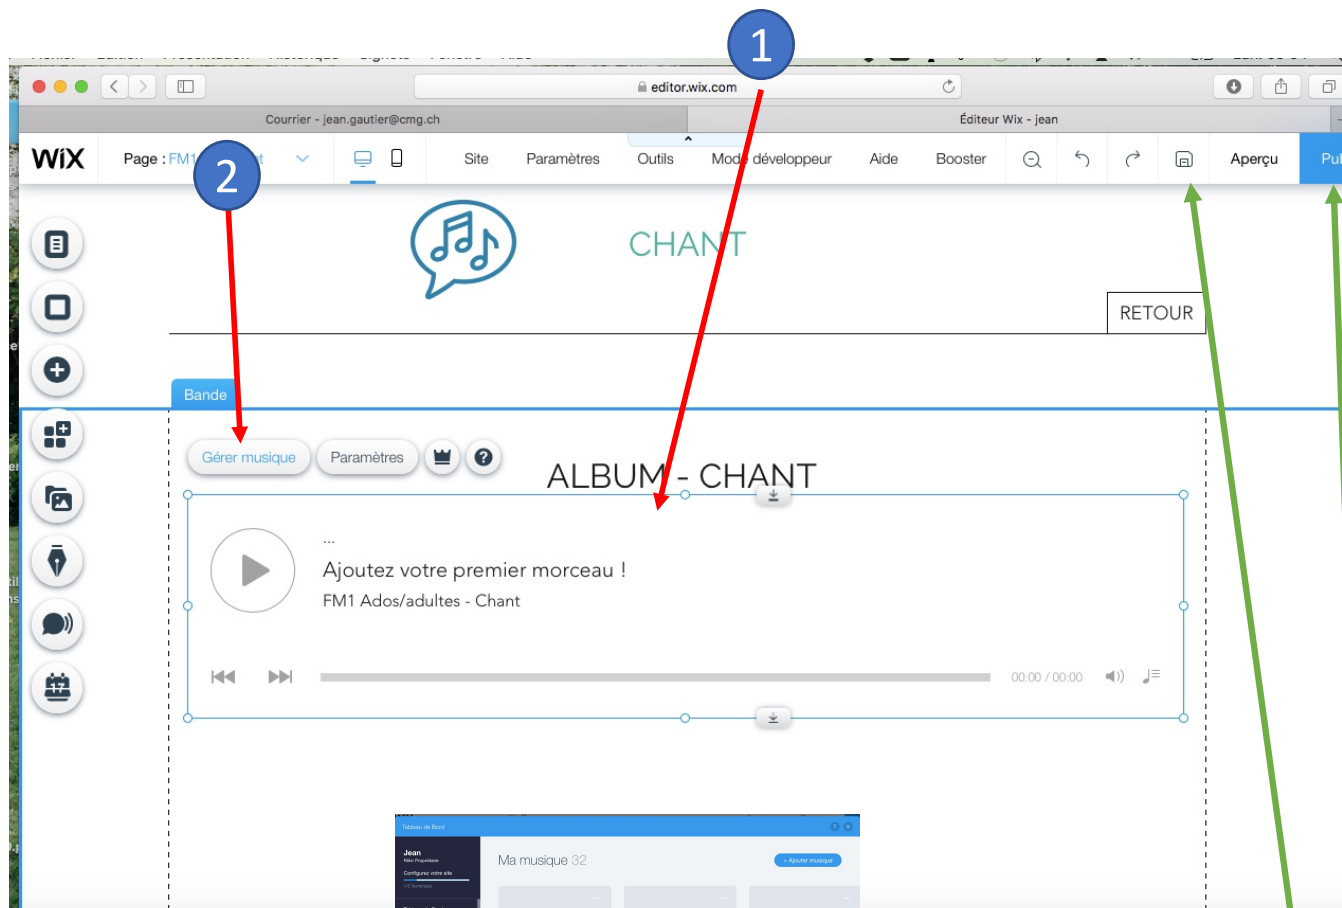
1

editor.wix.com

Courrier - jean.gautier@cmg.ch

Éditeur Wix - jean

WiX

Page : FM1 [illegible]

2

Site

Paramètres

Outils

Mode développeur

Aide

Booster

Aperçu

Pu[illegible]

CHANT

RETOUR

Bande

Gérer musique

Paramètres

ALBUM - CHANT

...

Ajoutez votre premier morceau !

FM1 Ados/adultes - Chant

00:00 / 00:00

Tableau de Bord

Jean

Ma musique 32

+ Ajouter musique